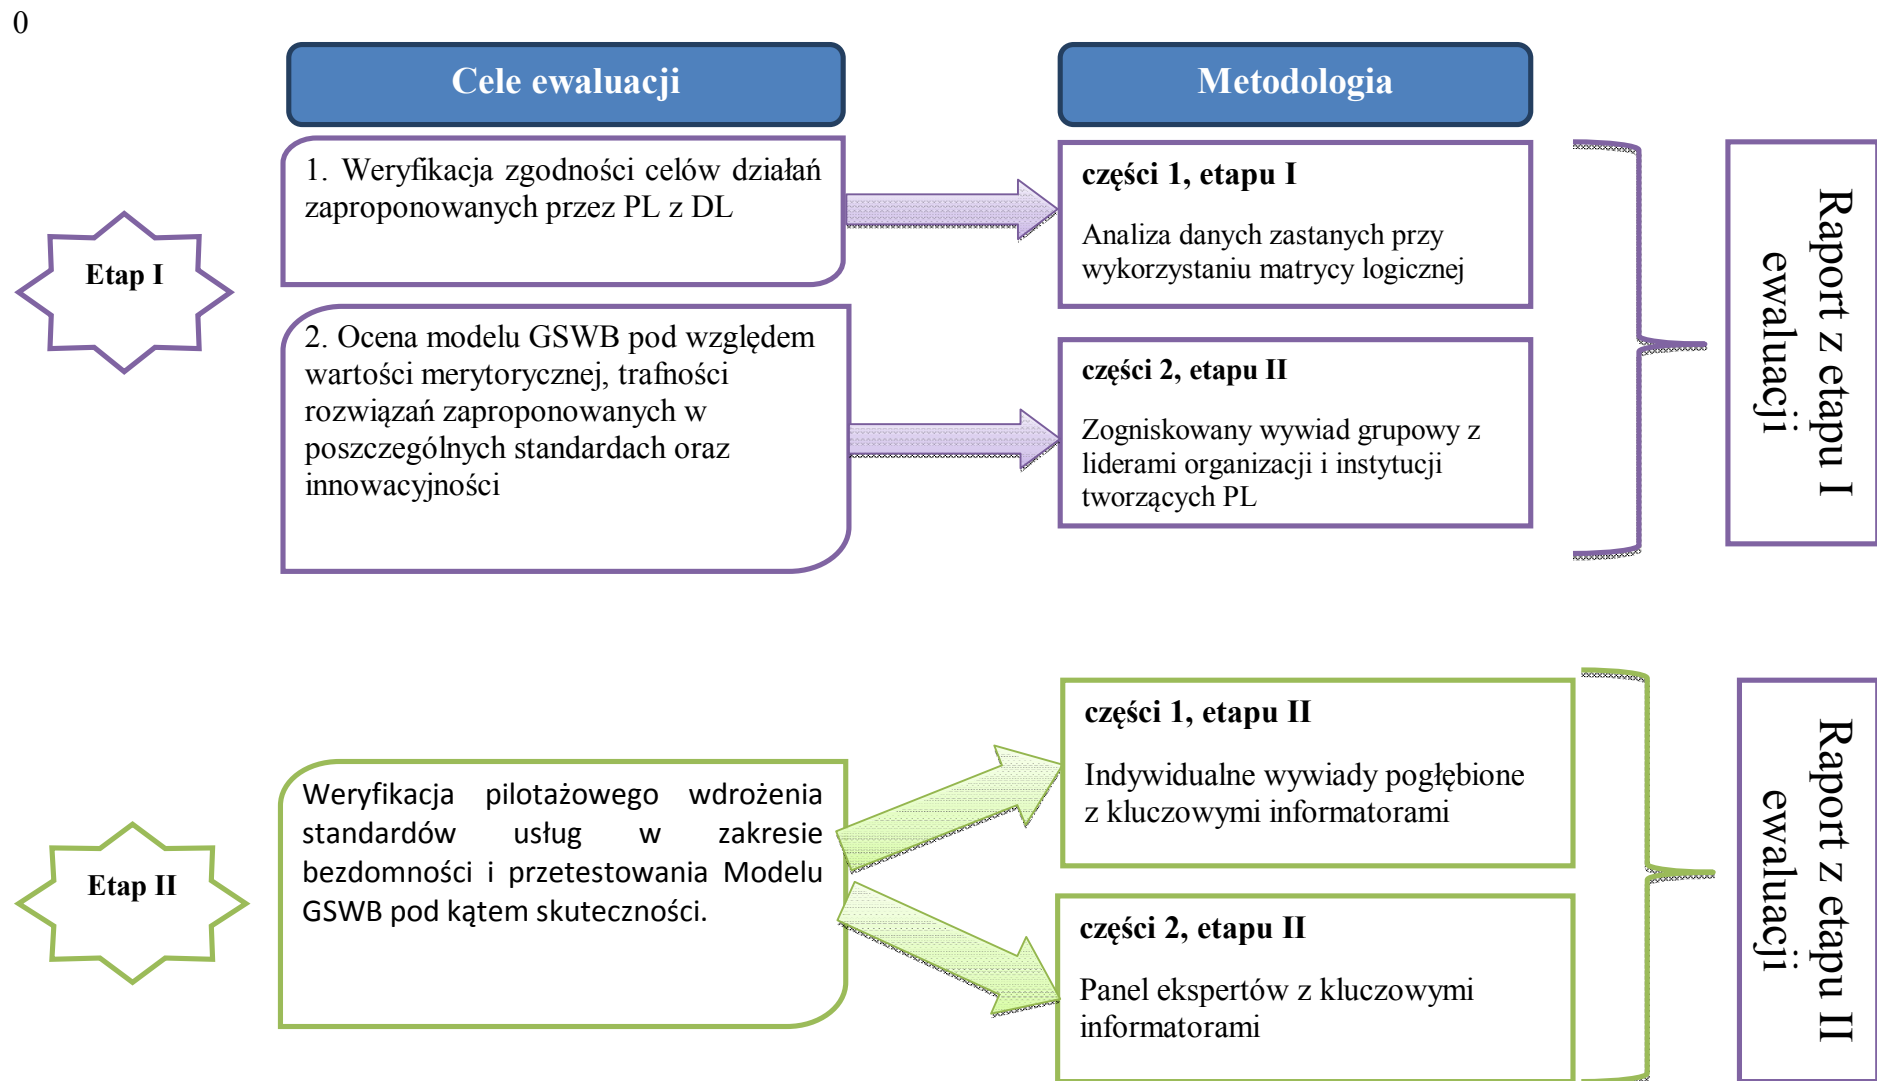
0

Cele ewaluacji

Metodologia

Etap I

1. Weryfikacja zgodności celów działań zaproponowanych przez PL z DL

części 1, etapu I

Analiza danych zastanych przy wykorzystaniu matrycy logicznej

2. Ocena modelu GSWB pod względem wartości merytorycznej, trafności rozwiązań zaproponowanych w poszczególnych standardach oraz innowacyjności

części 2, etapu II

Zogniskowany wywiad grupowy z liderami organizacji i instytucji tworzących PL

Raport z etapu I ewaluacji

Etap II

Weryfikacja pilotażowego wdrożenia standardów usług w zakresie bezdomności i przetestowania Modelu GSWB pod kątem skuteczności.

części 1, etapu II

Indywidualne wywiady pogłębione z kluczowymi informatorami

części 2, etapu II

Panel ekspertów z kluczowymi informatorami

Raport z etapu II ewaluacji